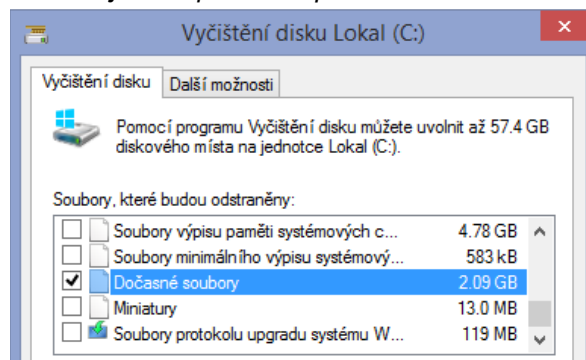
Vyčištění disku Lokal (C:)

Vyčištění disku | Další možnosti

Pomocí programu Vyčištění disku můžete uvolnit až 57.4 GB diskového místa na jednotce Lokal (C:).

Soubory, které budou odstraněny:

| | | |
|---|---|---|
| ☐ | Soubory výpisu paměti systémových c... | 4.78 GB |
| ☐ | Soubory minimálního výpisu systémový... | 583 kB |
| ☑ | Dočasné soubory | 2.09 GB |
| ☐ | Miniatury | 13.0 MB |
| ☐ | Soubory protokolu upgradu systému W... | 119 MB |